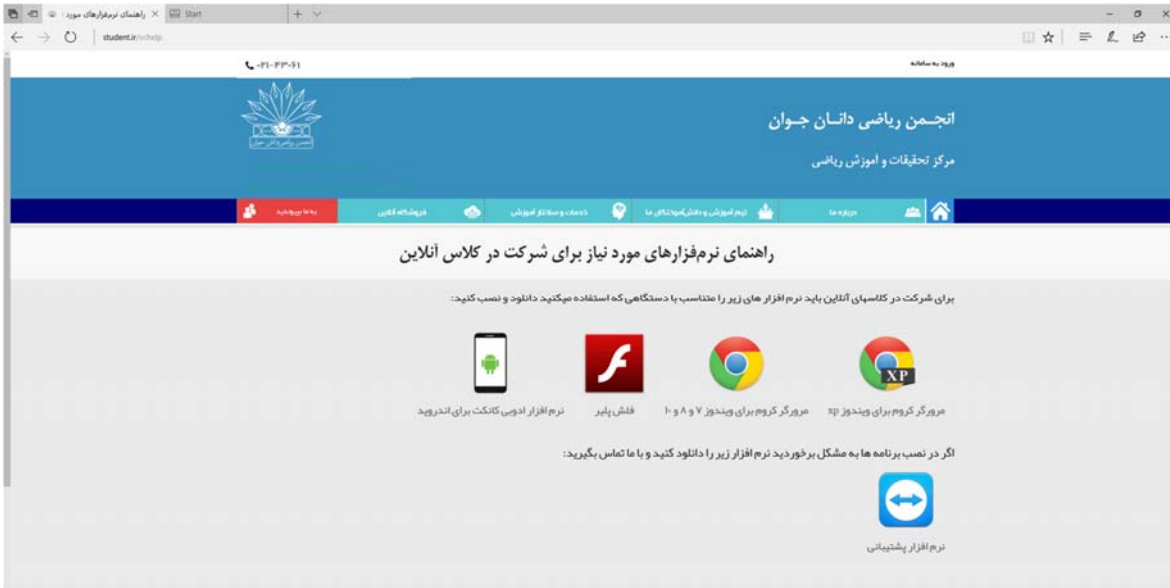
راهنمای نرم‌افزارهای مورد | Start

student.ir/vchelp

۰۲۱-۴۴۳۰۶۱

ورود به سامانه

انجمن ریاضی دانان جوان

مرکز تحقیقات و آموزش ریاضی

درباره ما | تیم آموزشی و دانش‌آموختگان ما | خدمات و سلانار آموزشی | فروشگاه آنلاین | به ما بپیوندید

راهنمای نرم‌فزارهای مورد نیاز برای شرکت در کلاس آنلاین

برای شرکت در کلاسهای آنلاین باید نرم افزار های زیر را متناسب با دستگاهی که استفاده میکنید دانلود و نصب کنید:

XP

مرورگر کروم برای ویندوز xp

مرورگر کروم برای ویندوز ۷ و ۸ و ۱۰

فلش پلیر

نرم افزار ادوبی کانکت برای اندروید

اگر در نصب برنامه ها به مشکل برخوردید نرم افزار زیر را دانلود کنید و با ما تماس بگیرید:

نرم افزار پشتیبانی